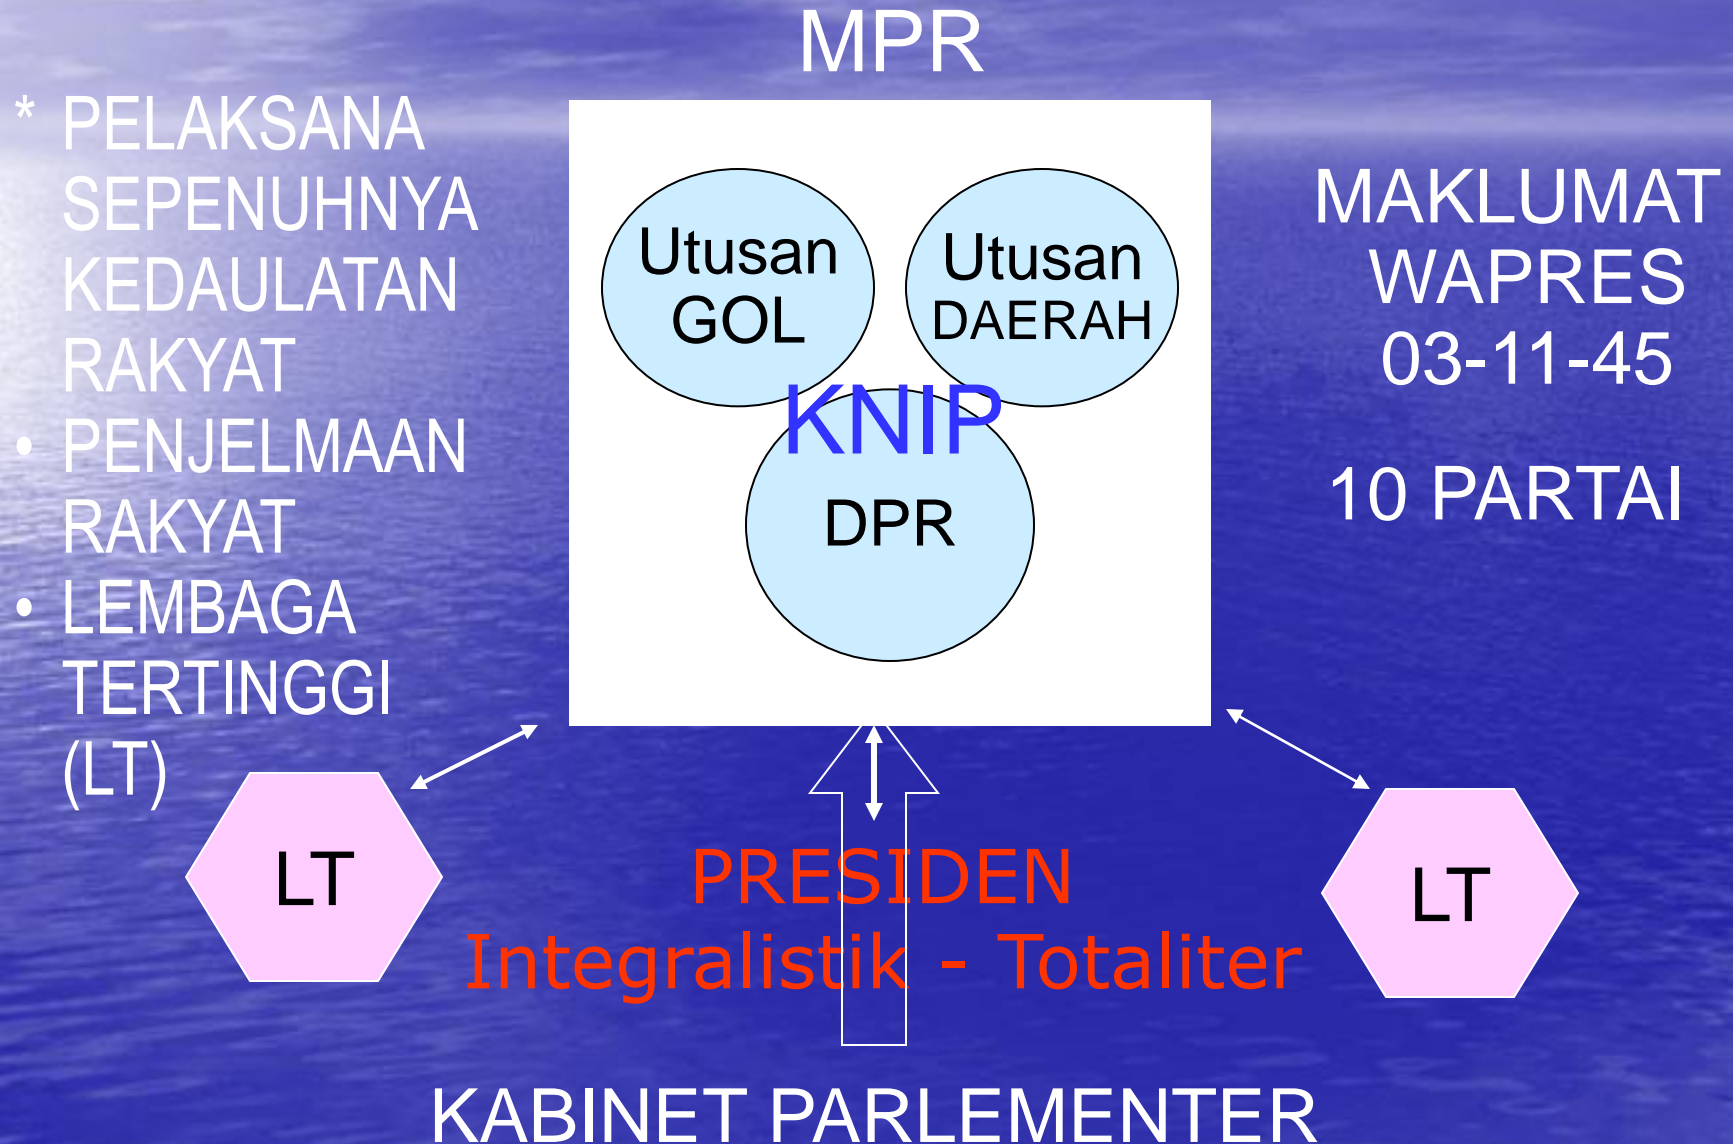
MPR

* PELAKSANA SEPENUHNYA KEDAULATAN RAKYAT
• PENJELMAAN RAKYAT
• LEMBAGA TERTINGGI (LT)

Utusan GOL

Utusan DAERAH

KNIP

DPR

MAKLUMAT WAPRES 03-11-45

10 PARTAI

LT

PRESIDEN
Integralistik - Totaliter

LT

KABINET PARLEMENTER